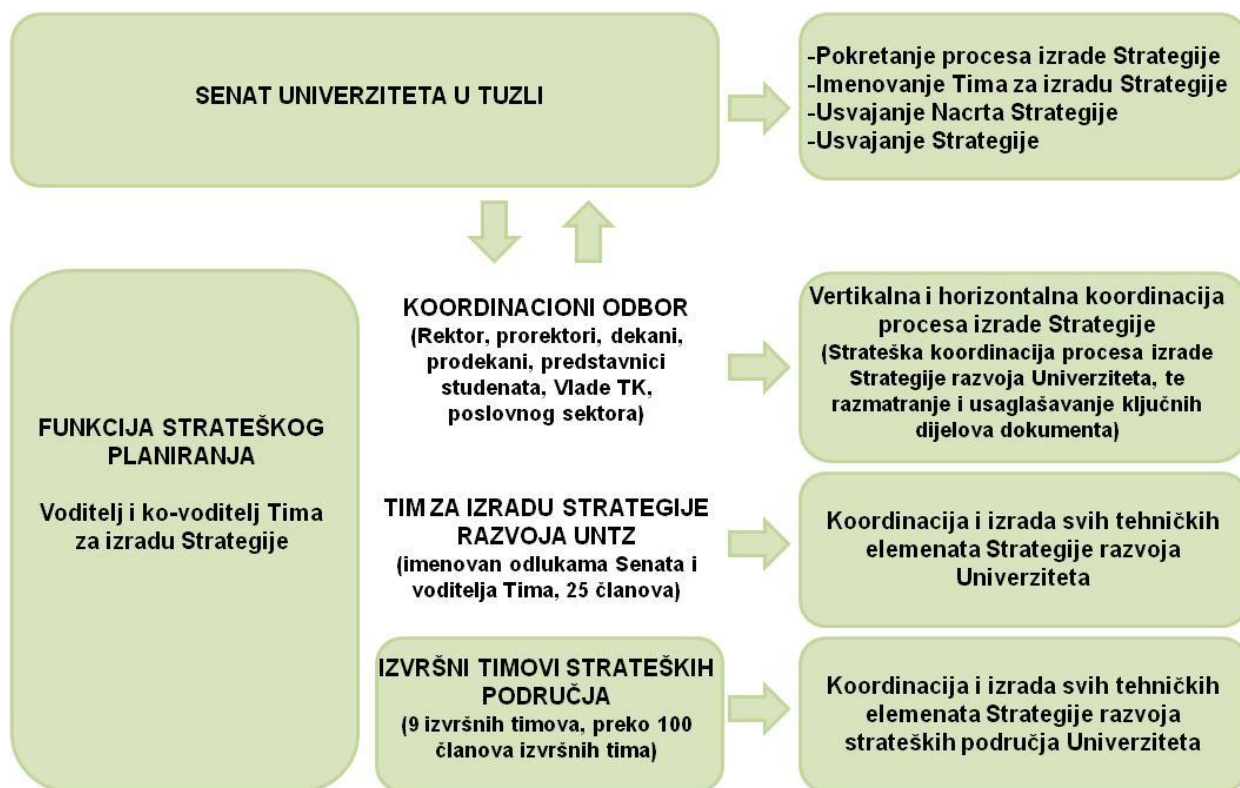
SENAT UNIVERZITETA U TUZLI

-Pokretanje procesa izrade Strategije
-Imenovanje Tima za izradu Strategije
-Usvajanje Nacrta Strategije
-Usvajanje Strategije

FUNKCIJA STRATEŠKOG PLANIRANJA

Voditelj i ko-voditelj Tima za izradu Strategije

KOORDINACIONI ODBOR
(Rektor, prorektori, dekani, prodekani, predstavnici studenata, Vlade TK, poslovnog sektora)

Vertikalna i horizontalna koordinacija procesa izrade Strategije
(Strateška koordinacija procesa izrade Strategije razvoja Univerziteta, te razmatranje i usaglašavanje ključnih dijelova dokumenta)

TIM ZA IZRADU STRATEGIJE RAZVOJA UNTZ
(imenovan odlukama Senata i voditelja Tima, 25 članova)

Koordinacija i izrada svih tehničkih elemenata Strategije razvoja Univerziteta

IZVRŠNI TIMOVI STRATEŠKIH PODRUČJA
(9 izvršnih timova, preko 100 članova izvršnih tima)

Koordinacija i izrada svih tehničkih elemenata Strategije razvoja strateških područja Univerziteta